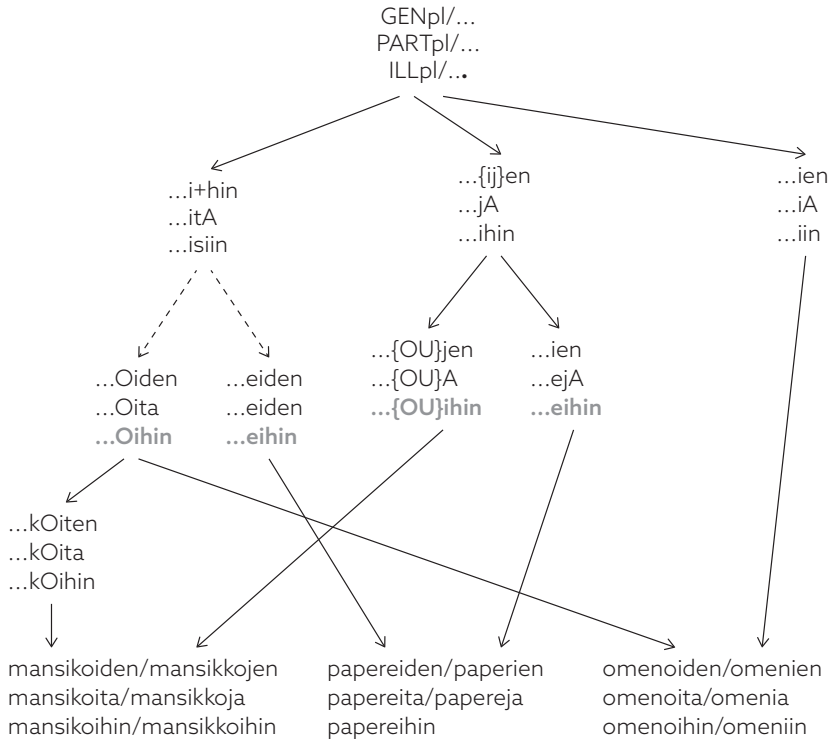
GENpl/...
PARTpl/...
ILLpl/...

...i+hin
...itA
...isiin

...{ij}en
...jA
...ihin

...ien
...iA
...iin

...Oiden
...Oita
...Oihin

...eiden
...eiden
...eihin

...{OU}jen
...{OU}A
...{OU}ihin

...ien
...ejA
...eihin

...kOiten
...kOita
...kOihin

mansikoiden/mansikkojen
mansikoita/mansikkoja
mansikoihin/mansikkoihin

papereiden/paperien
papereita/papereja
papereihin

omenoiden/omenien
omenoita/omenia
omenoihin/omeniin